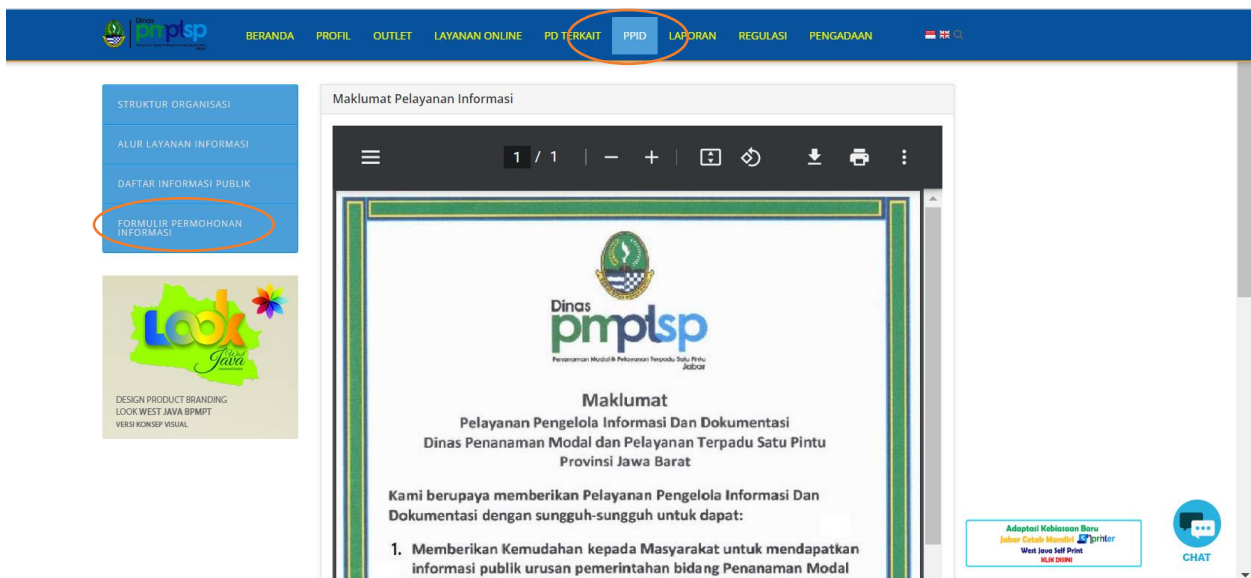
Dinas pmptsp

BERANDA PROFIL OUTLET LAYANAN ONLINE PD TERKAIT PPID LAPORAN REGULASI PENGADAAN

STRUKTUR ORGANISASI

ALUR LAYANAN INFORMASI

DAFTAR INFORMASI PUBLIK

FORMULIR PERMOHONAN INFORMASI

Look West Java

DESIGN PRODUCT BRANDING
LOOK WEST JAVA BPMPT
VERSI KONSEP VISUAL

Maklumat Pelayanan Informasi

1 / 1

Dinas
pmptsp
Penanaman Modal & Pelayanan Terpadu Satu Pintu Jabar

Maklumat
Pelayanan Pengelola Informasi Dan Dokumentasi
Dinas Penanaman Modal dan Pelayanan Terpadu Satu Pintu
Provinsi Jawa Barat

Kami berupaya memberikan Pelayanan Pengelola Informasi Dan Dokumentasi dengan sungguh-sungguh untuk dapat:

1. Memberikan Kemudahan kepada Masyarakat untuk mendapatkan informasi publik urusan pemerintahan bidang Penanaman Modal

Adaptasi Kebiasaan Baru
Jabar Cetak Mandiri printer
West Java Self Print
KLIK DISINI

CHAT